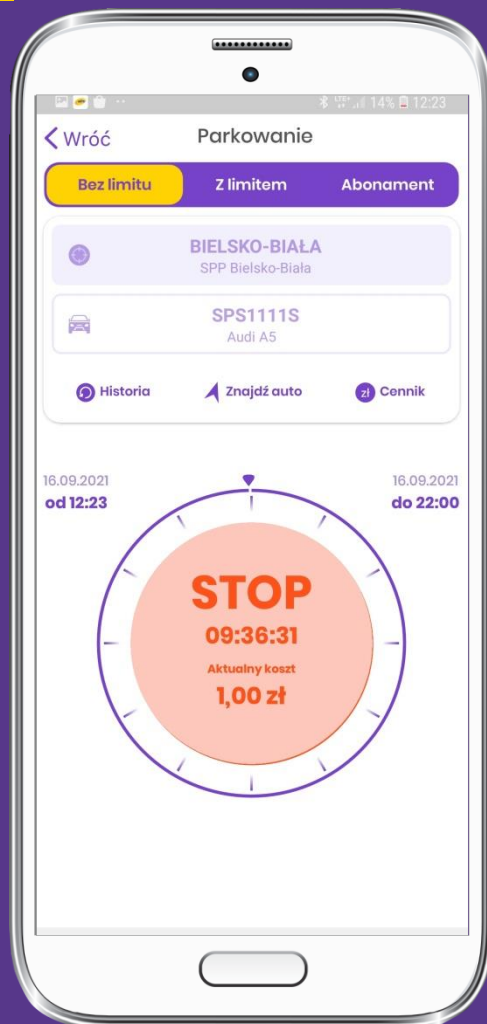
14% 12:23

< Wróć
Parkowanie

Bez limitu
Z limitem
Abonament

BIELSKO-BIAŁA
SPP Bielsko-Biała

SPS1111S
Audi A5

Historia
Znajdź auto
zł Cennik

16.09.2021
od 12:23

16.09.2021
do 22:00

STOP
09:36:31
Aktualny koszt
1,00 zł